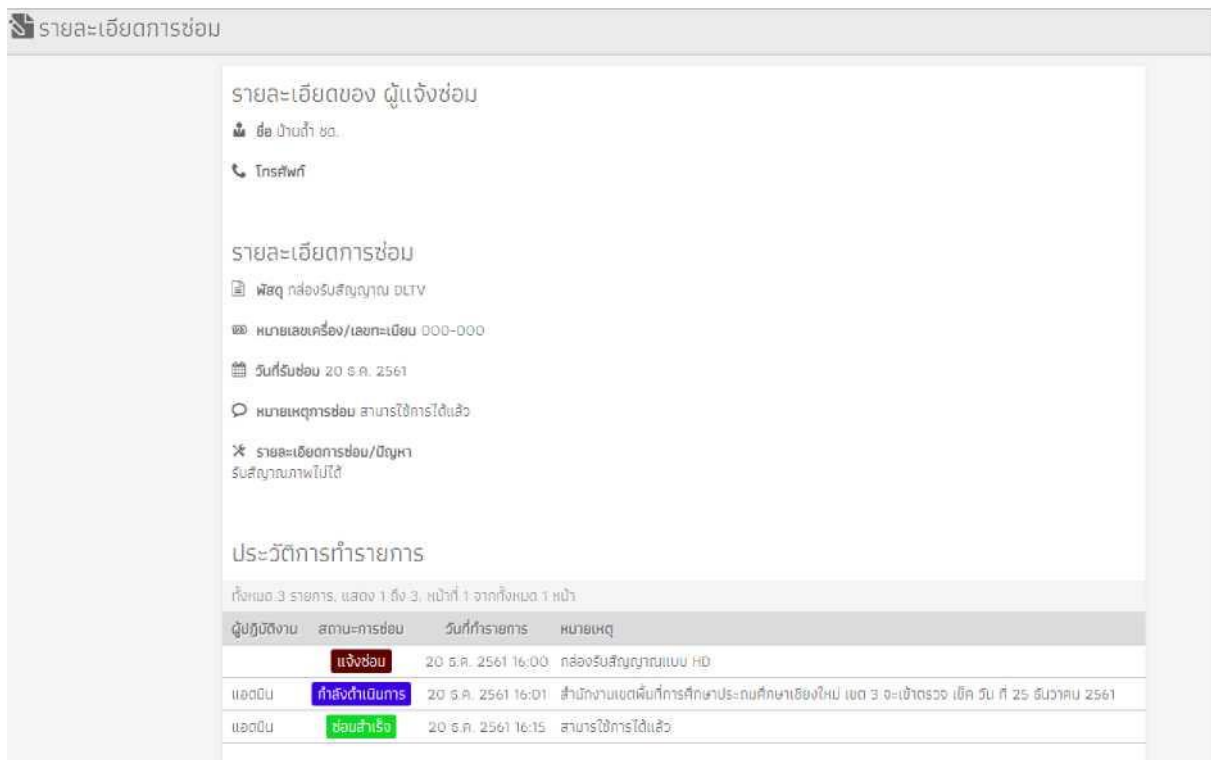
รายละเอียดการซ่อม

รายละเอียดของ ผู้แจ้งซ่อม

ชื่อ บ้านถ้ำ ชด.

โทรศัพท์

รายละเอียดการซ่อม

พัสดุ กล่องรับสัญญาณ DLTV

หมายเลขเครื่อง/เลขทะเบียน 000-000

วันที่รับซ่อม 20 ธ.ค. 2561

หมายเหตุการซ่อม สามารใช้การได้แล้ว

รายละเอียดการซ่อม/ปัญหา
รับสัญญาณภาพไม่ได้

ประวัติการทำรายการ

ทั้งหมด 3 รายการ, แสดง 1 ถึง 3, หน้าที่ 1 จากทั้งหมด 1 หน้า

| ผู้ปฏิบัติงาน | สถานะการซ่อม | วันที่ทำรายการ | หมายเหตุ |
|---|---|---|---|
| | แจ้งซ่อม | 20 ธ.ค. 2561 16:00 | กล่องรับสัญญาณแบบ HD |
| แอดมิน | กำลังดำเนินการ | 20 ธ.ค. 2561 16:01 | สำนักงานเขตพื้นที่การศึกษาประถมศึกษาเชียงใหม่ เขต 3 จะเข้าตรวจ เช็ค วัน ที่ 25 ธันวาคม 2561 |
| แอดมิน | ซ่อมสำเร็จ | 20 ธ.ค. 2561 16:15 | สามารใช้การได้แล้ว |